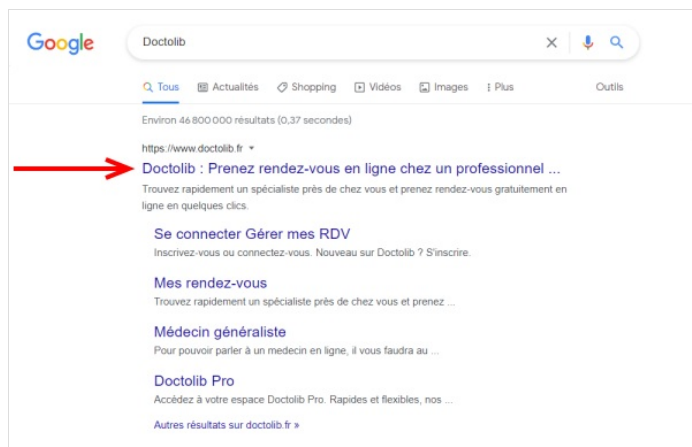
Google

Doctolib

Tous Actualités Shopping Vidéos Images Plus Outils

Environ 46 800 000 résultats (0,37 secondes)

https://www.doctolib.fr

Doctolib : Prenez rendez-vous en ligne chez un professionnel ...

Trouvez rapidement un spécialiste près de chez vous et prenez rendez-vous gratuitement en ligne en quelques clics.

Se connecter Gérer mes RDV

Inscrivez-vous ou connectez-vous. Nouveau sur Doctolib ? S'inscrire.

Mes rendez-vous

Trouvez rapidement un spécialiste près de chez vous et prenez ...

Médecin généraliste

Pour pouvoir parler à un medecin en ligne, il vous faudra au ...

Doctolib Pro

Accédez à votre espace Doctolib Pro. Rapides et flexibles, nos ...

Autres résultats sur doctolib.fr »